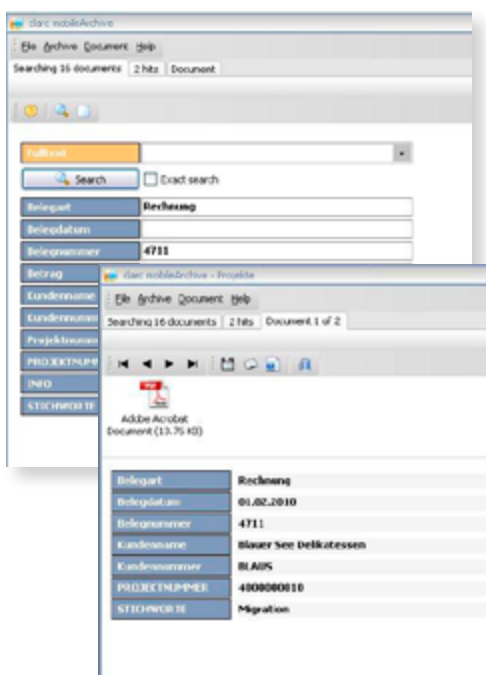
clarc mobileArchive

File Archive Document Help

Searching 16 documents | 2 hits | Document

Fulltext

Search

Exact search

| Belegart | Rechnung |
|---|---|
| Belegdatum | |
| Belegnummer | 4711 |
| Betrag | |
| Kundenname | |
| Kundennummer | |
| Projektnummer | |
| PROJEKTNUMMER | |
| INFO | |
| STICHWORTE | |

clarc mobileArchive - Projekte

File Archive Document Help

Searching 16 documents | 2 hits | Document 1 of 2

Adobe Acrobat Document (13.75 KB)

| Belegart | Rechnung |
|---|---|
| Belegdatum | 01.02.2010 |
| Belegnummer | 4711 |
| Kundenname | Blauer See Delikatessen |
| Kundennummer | BLAUS |
| PROJEKTNUMMER | 4000000010 |
| STICHWORTE | Migration |